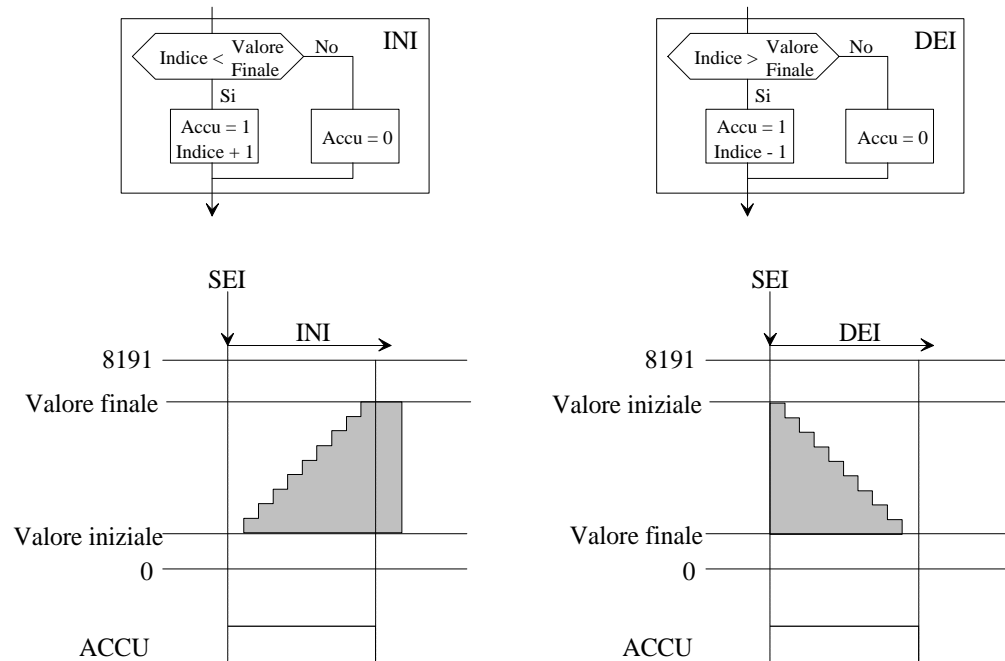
Indice < Valore Finale
No
INI
Si
Accu = 1
Indice + 1
Accu = 0

Indice > Valore Finale
No
DEI
Si
Accu = 1
Indice - 1
Accu = 0

SEI
INI
8191
Valore finale
Valore iniziale
0
ACCU

SEI
DEI
8191
Valore iniziale
Valore finale
0
ACCU